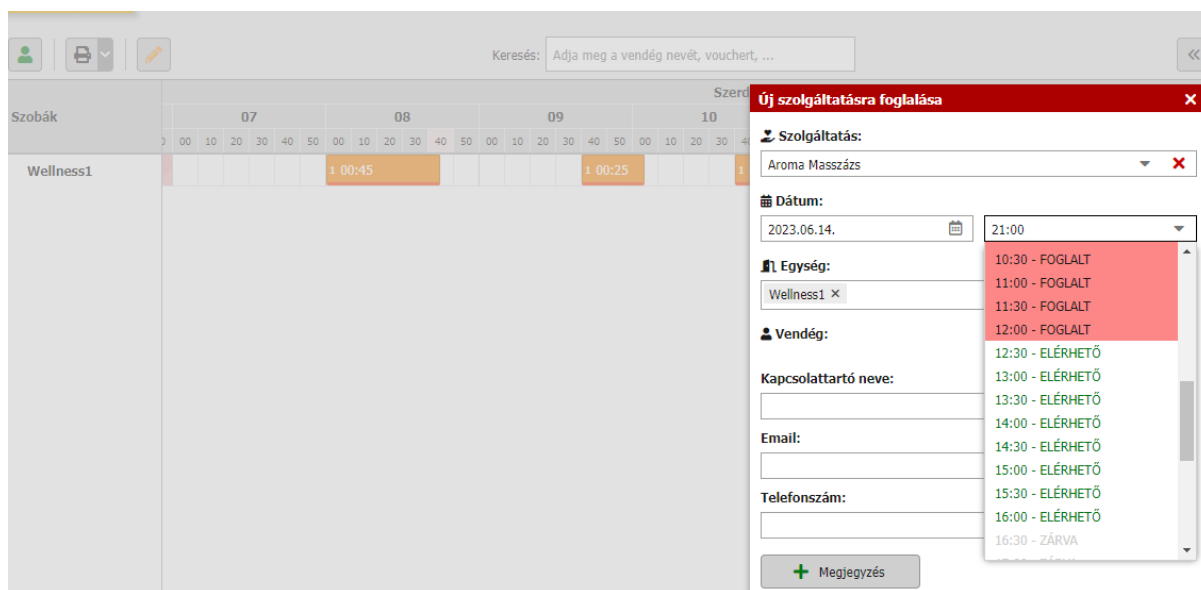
Keresés: Adja meg a vendég nevét, vouchert, ...

Szobák

Szerd

| 07 | 08 | 09 | 10 |
|---|---|---|---|
| 00 10 20 30 40 50 | 00 10 20 30 40 50 | 00 10 20 30 40 50 | 00 10 20 30 |

Wellness1 1 00:45 1 00:25 1

Új szolgáltatásra foglalása

Szolgáltatás:

Aroma Masszázs

Dátum:

2023.06.14.

21:00

10:30 - FOGLALT
11:00 - FOGLALT
11:30 - FOGLALT
12:00 - FOGLALT
12:30 - ELÉRHETŐ
13:00 - ELÉRHETŐ
13:30 - ELÉRHETŐ
14:00 - ELÉRHETŐ
14:30 - ELÉRHETŐ
15:00 - ELÉRHETŐ
15:30 - ELÉRHETŐ
16:00 - ELÉRHETŐ
16:30 - ZÁRVA
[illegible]

Egység:

Wellness1 ×

Vendég:

Kapcsolattartó neve:

Email:

Telefonszám:

Megjegyzés